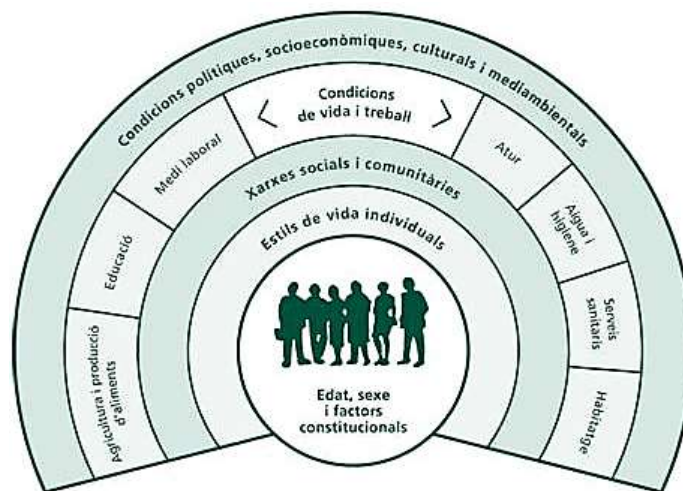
Condicions polítiques, socioeconòmiques, culturals i mediambientals

Condicions de vida i treball

Medi laboral

Atur

Educació

Aigua i higiene

Agricultura i producció d'aliments

Serveis sanitaris

Habitatge

Xarxes socials i comunitàries

Estils de vida individuals

Edat, sexe i factors constitucionals